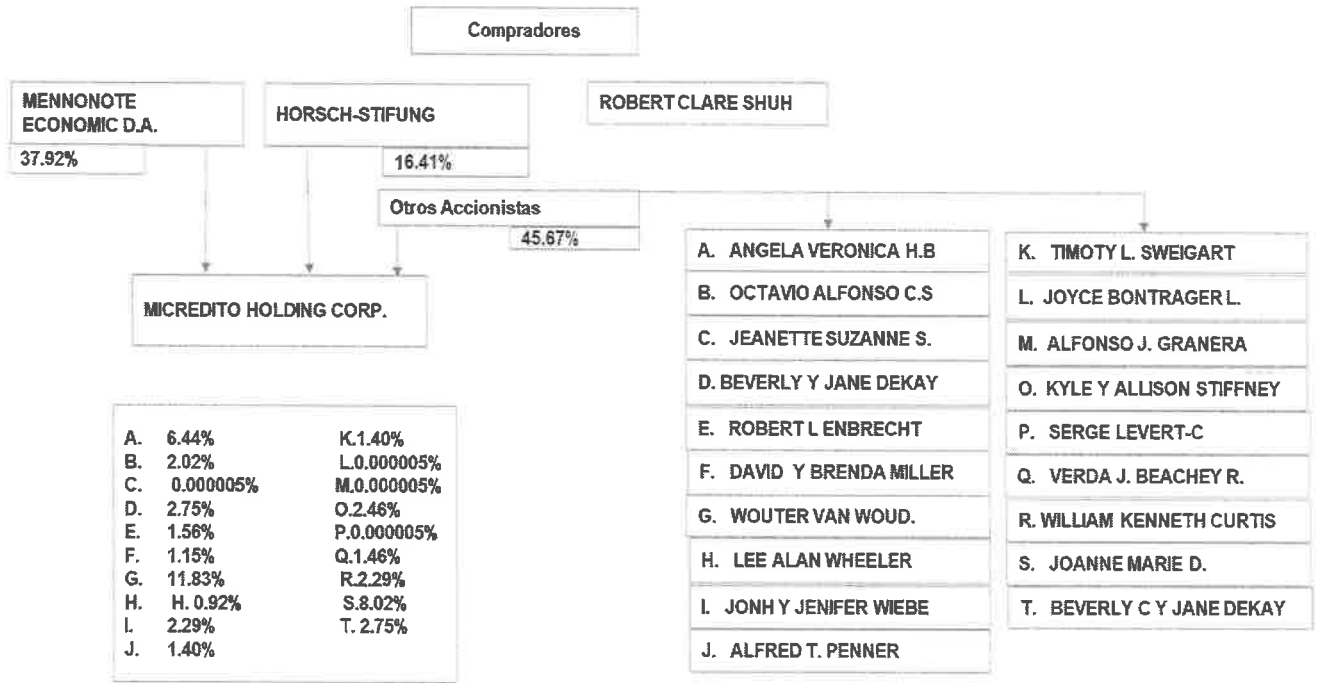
Compradores

MENNONOTE ECONOMIC D.A.

37.92%

HORSCH-STIFUNG

16.41%

ROBERT CLARE SHUH

Otros Accionistas

45.67%

MICREDITO HOLDING CORP.

A. 6.44%
B. 2.02%
C. 0.000005%
D. 2.75%
E. 1.56%
F. 1.15%
G. 11.83%
H. H. 0.92%
I. 2.29%
J. 1.40%

K.1.40%
L.0.000005%
M.0.000005%
O.2.46%
P.0.000005%
Q.1.46%
R.2.29%
S.8.02%
T. 2.75%

A. ANGELA VERONICA H.B
B. OCTAVIO ALFONSO C.S
C. JEANETTE SUZANNE S.
D. BEVERLY Y JANE DEKAY
E. ROBERT L ENBRECHT
F. DAVID Y BRENDA MILLER
G. WOUTER VAN WOUD.
H. LEE ALAN WHEELER
I. JONH Y JENIFER WIEBE
J. ALFRED T. PENNER

K. TIMOTY L. SWEIGART
L. JOYCE BONTRAGER L.
M. ALFONSO J. GRANERA
O. KYLE Y ALLISON STIFFNEY
P. SERGE LEVERT-C
Q. VERDA J. BEACHEY R.
R. WILLIAM KENNETH CURTIS
S. JOANNE MARIE D.
T. BEVERLY C Y JANE DEKAY